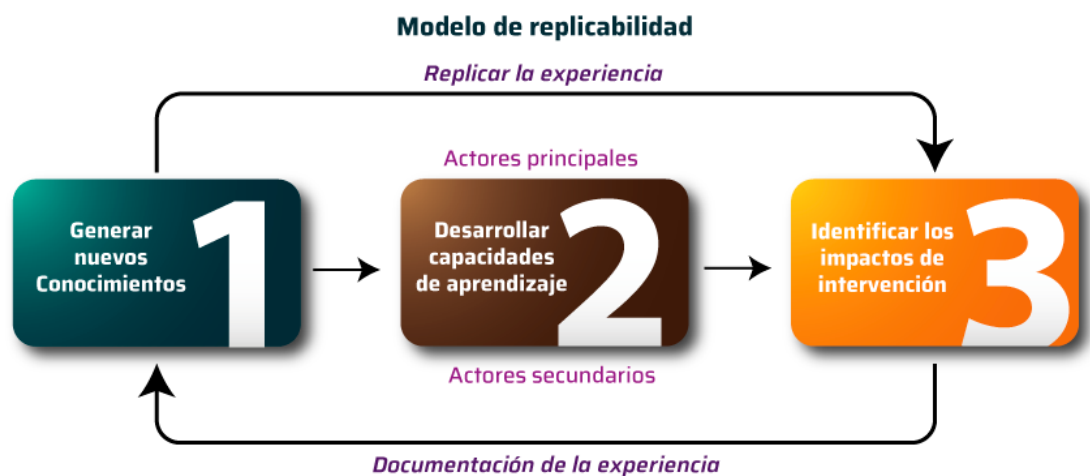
Modelo de replicabilidad

Replicar la experiencia

Actores principales

Generar nuevos Conocimientos 1

Desarrollar capacidades de aprendizaje 2

Identificar los impactos de intervención 3

Actores secundarios

Documentación de la experiencia